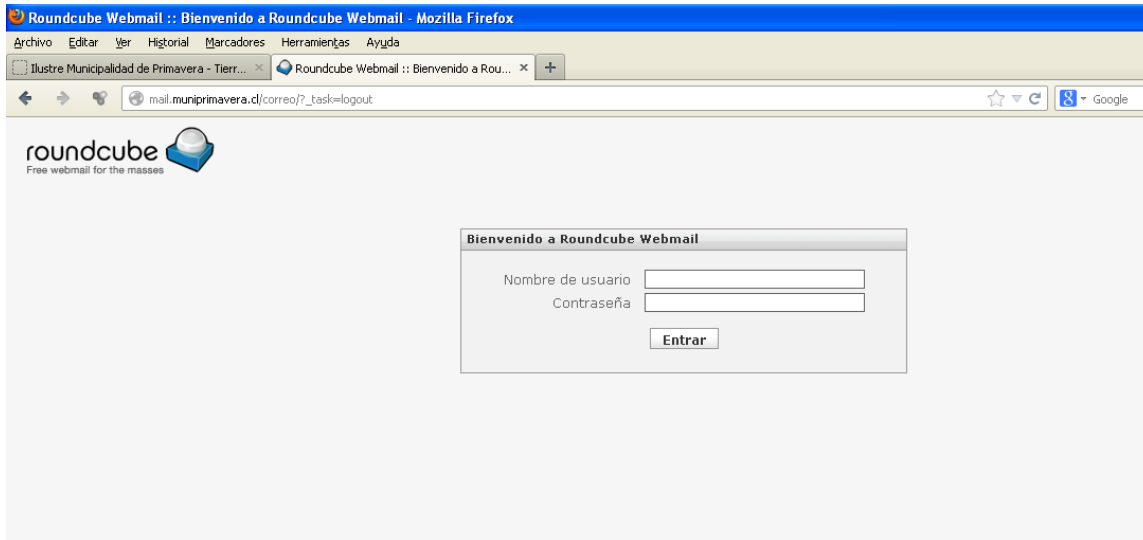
Roundcube Webmail :: Bienvenido a Roundcube Webmail - Mozilla Firefox

Archivo Editar Ver Historial Marcadores Herramientas Ayuda

Ilustre Municipalidad de Primavera - Tierr... ×
Roundcube Webmail :: Bienvenido a Rou... ×
+

mail.muniprimavera.cl/correo/?_task=logout

Google

roundcube
Free webmail for the masses

Bienvenido a Roundcube Webmail

Nombre de usuario
Contraseña

Entrar